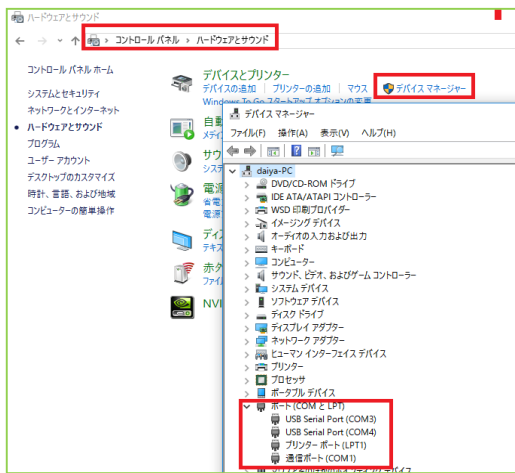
ハードウェアとサウンド

コントロール パネル > ハードウェアとサウンド

コントロール パネル ホーム

システムとセキュリティ

ネットワークとインターネット

ハードウェアとサウンド

プログラム

ユーザー アカウント

デスクトップのカスタマイズ

時計、言語、および地域

コンピューターの簡単操作

デバイスとプリンター

デバイスの追加 | プリンターの追加 | マウス | デバイス マネージャー

Windows To Go スタートアップ オプションの変更

自動

メディ

サウ

電源

省電

変更

ディ

テキス

赤外

NVI

デバイス マネージャー

ファイル(F) 操作(A) 表示(V) ヘルプ(H)

daiya-PC

DVD/CD-ROM ドライブ

IDE ATA/ATAPI コントローラー

WSD 印刷プロバイダー

イメージング デバイス

オーディオの入力および出力

キーボード

コンピューター

サウンド、ビデオ、およびゲーム コントローラー

システム デバイス

ソフトウェア デバイス

ディスク ドライブ

ディスプレイ アダプター

ネットワーク アダプター

ヒューマン インターフェイス デバイス

プリンター

プロセッサ

ポータブル デバイス

ポート (COM と LPT)

USB Serial Port (COM3)

USB Serial Port (COM4)

プリンター ポート (LPT1)

通信ポート (COM1)

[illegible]